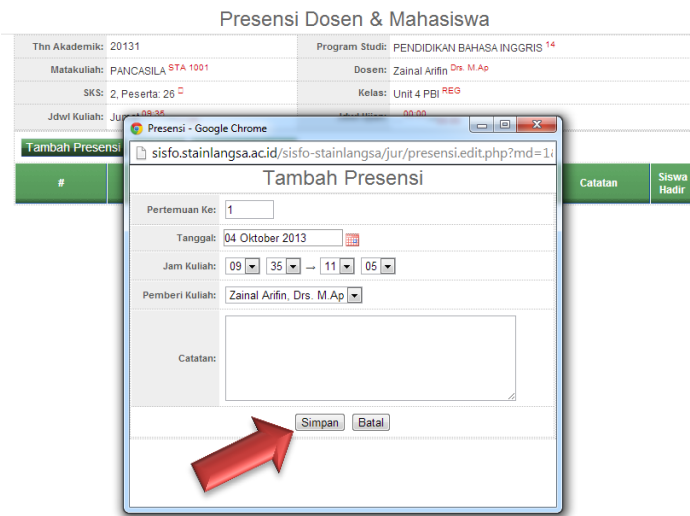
Presensi Dosen & Mahasiswa

| | | | |
|---|---|---|---|
| Thn Akademik: | 20131 | Program Studi: | PENDIDIKAN BAHASA INGGRIS 14 |
| Matakuliah: | PANCASILA STA 1001 | Dosen: | Zainal Arifin Drs. M.Ap |
| SKS: | 2, Peserta: 26 | Kelas: | Unit 4 PBI REG |
| Jdwl Kuliah: | Jum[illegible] 09:35 | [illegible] | 00:00 |

Tambah Presensi

| # | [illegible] | Catatan | Siswa Hadir |
|---|---|---|---|

Presensi - Google Chrome

sisfo.stainlangsa.ac.id/sisfo-stainlangsa/jur/presensi.edit.php?md=1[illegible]

Tambah Presensi

Pertemuan Ke: 1

Tanggal: 04 Oktober 2013

Jam Kuliah: 09 : 35 → 11 : 05

Pemberi Kuliah: Zainal Arifin, Drs. M.Ap

Catatan:

Simpan Batal